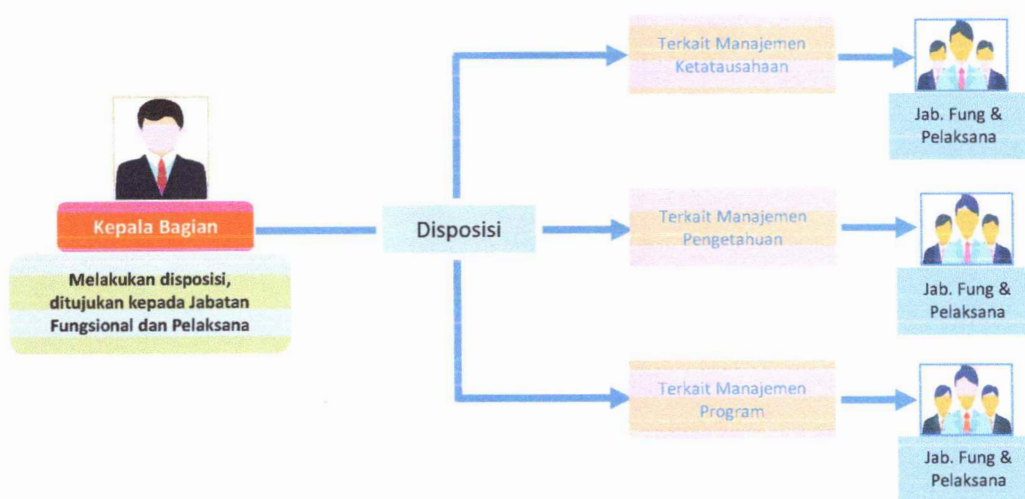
Kepala Bagian

Melakukan disposisi, ditujukan kepada Jabatan Fungsional dan Pelaksana

Disposisi

Terkait Manajemen Ketatausahaan

Jab. Fung & Pelaksana

Terkait Manajemen Pengetahuan

Jab. Fung & Pelaksana

Terkait Manajemen Program

Jab. Fung & Pelaksana